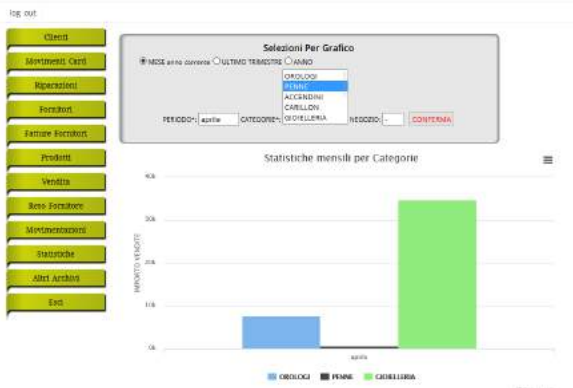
log out

Clienti
Movimenti Carti
Riparazioni
Fornitori
Fatture Fornitori
Prodotti
Vendita
Reso Fornitore
Movimentazioni
Statistiche
Altri Archivi
Esci

Selezioni Per Grafico
MESE anno corrente ULTIMO TRIMESTRE ANNO
OROLOGI
PENNE
ACCENDINI
CARILLON
GIOIELLERIA
PERIODO*: aprile CATEGORIE*: NEGOZIO: CONFERMA

Statistiche mensili per Categorie

40k
30k
20k
10k
0k
IMPORTO VENDITE
aprile

OROLOGI PENNE GIOIELLERIA